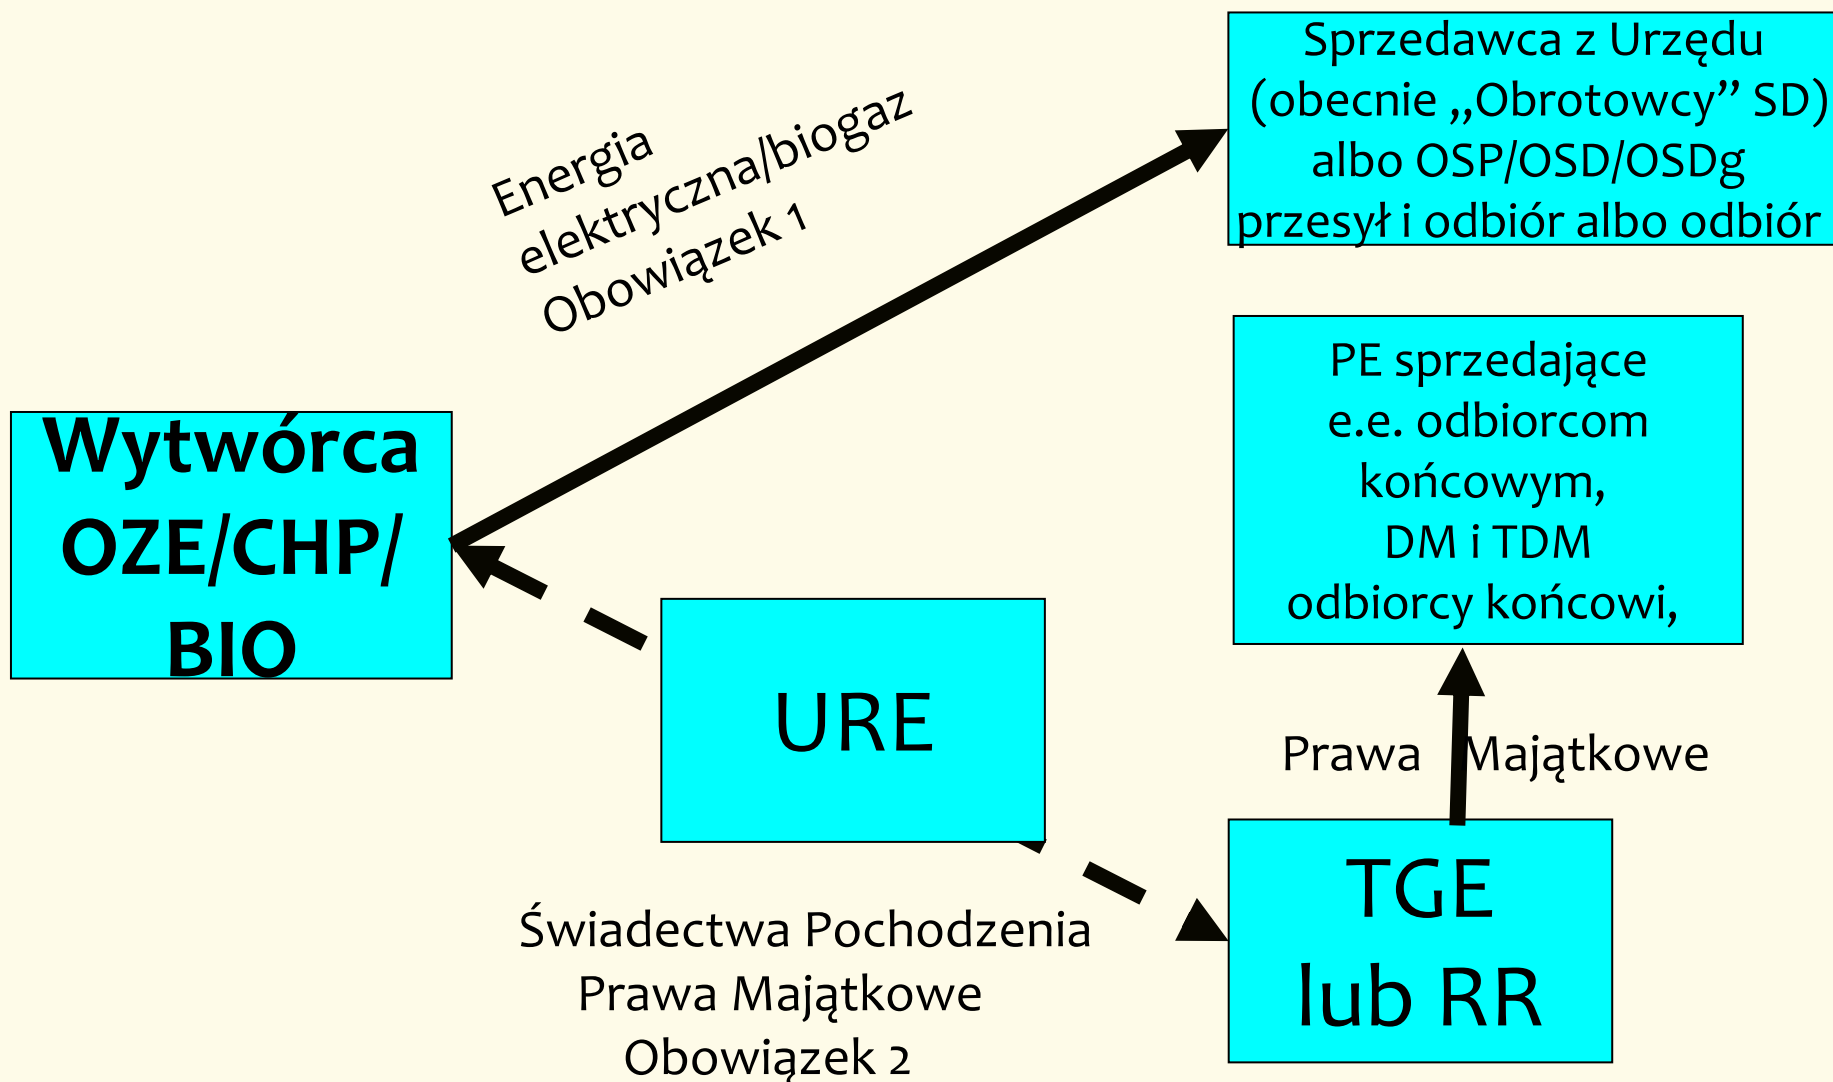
Sprzedawca z Urzędu (obecnie „Obrotowcy” SD) albo OSP/OSD/OSDg przesył i odbiór albo odbiór

Energia elektryczna/biogaz Obowiązek 1

PE sprzedające e.e. odbiorcom końcowym, DM i TDM odbiorcy końcowi,

Wytwórca OZE/CHP/ BIO

URE

Prawa Majątkowe

TGE lub RR

Świadectwa Pochodzenia Prawa Majątkowe Obowiązek 2